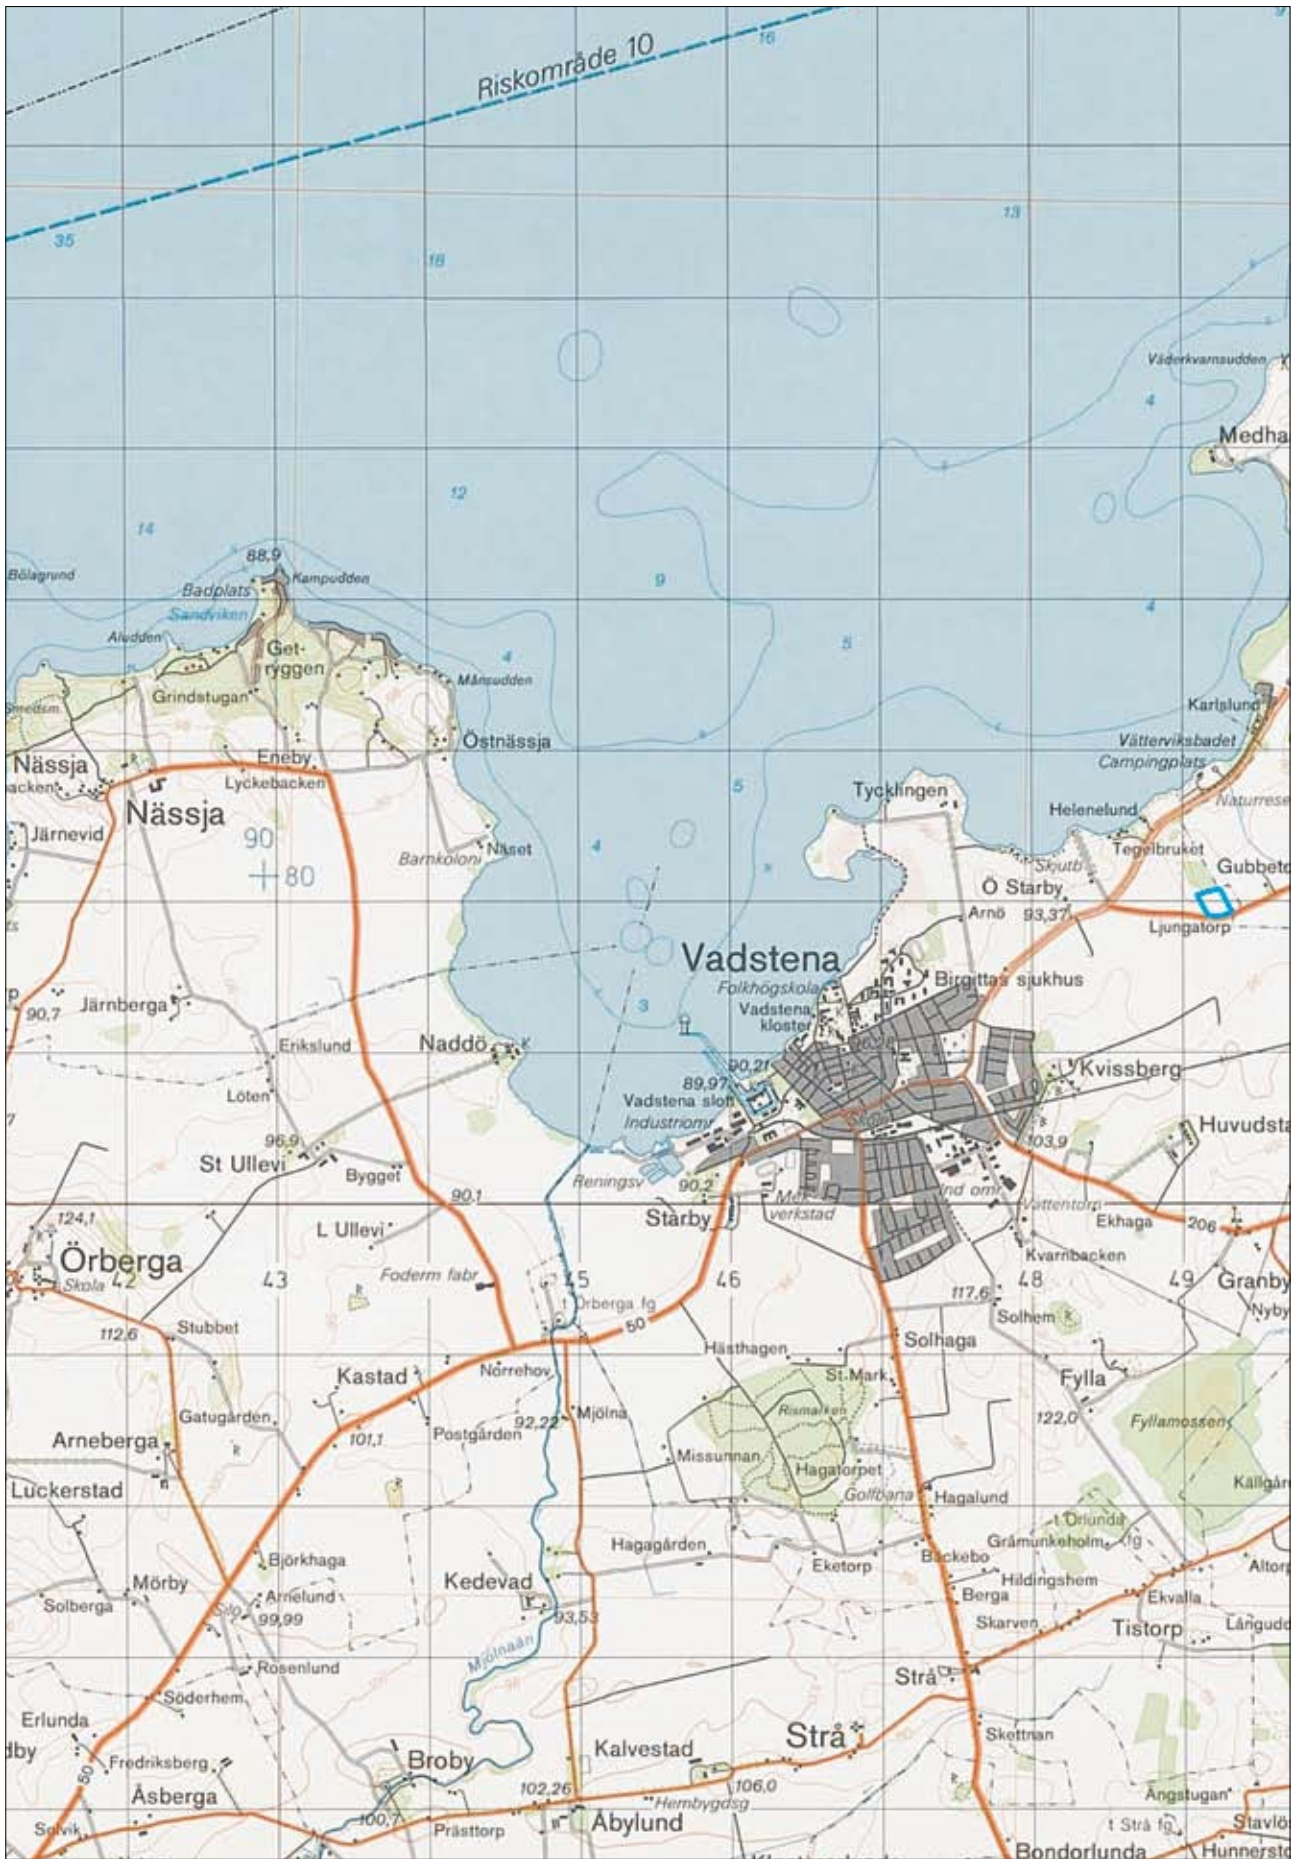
Riskområde 10
16
35
18
13
Väderkvarnsudden
4
Medha
12
14
9
88,9
Bölagrund
Kampudden
Badplats
Sandviken
Aludden
Get-ryggen
4
Månsudden
5
4
Smedsm
Grindstugan
Karlslund
Östnässja
Vätterviksbadet
Campingplats
Nässja
Eneby
Lyckebacken
acken
5
Tycklingen
Helenelund
Naturrese
Nässja
Järnevid
90
80
Barnkoloni
Näset
4
Skutb
Tegelbruket
Gubbeto
Ö Starby
Arnö
93,37
Ljungatorp
Vadstena
Folkhögskola
Birgittas sjukhus
90,7
Järnberga
3
Vadstena kloster
Erikslund
Naddö
90,21
Kvissberg
89,97
Vadstena slott
Löten
Industriom
Huvudsta
96,9
103,9
St Ullevi
Bygget
Reningsv
90,1
90,2
Ind omr
124,1
Starby
Mek verkstad
Vättentorp
Ekhaga
206
L Ullevi
Kvarnbacken
Örberga
42
43
45
46
48
49
Granby
Skola
Foderm fabr
Örberga fg
117,6
Nyby
Solhem
112,6
Stubbet
50
Hästhagen
Solhaga
Kastad
Norrehov
St Mark
Fylla
Gatugården
92,22
Mjölna
Rismarken
122,0
Fyllamossen
Arneberga
101,1
Postgården
Missunnan
Hagatorpet
Luckerstad
Golfbana
Hagalund
Källgår
Orlunda
Björkhaga
Hagagården
Gråmunkeholm
Eketorp
Backebo
Altorp
Mörby
Kedevad
Hildingshem
Solberga
Arnelund
Berga
Ekvalla
99,99
93,53
Skarven
Tistorp
Lågudd
Rosenlund
Mjölnaån
Strå
Söderhem
Erlunda
Skettnan
dby
Fredriksberg
Broby
Kalvestad
Strå
Åsberga
50
102,26
106,0
Ängstugan
Hembygdsg
Solvik
100,7
Prästtorp
Åbylund
Strå fg
Stavlö
Bondorlunda
Hunnersto